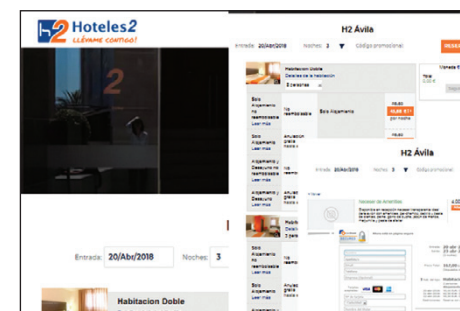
H2 Hoteles2 ¡LLÉVAME CONTIGO!

2

Entrada: 20/Abr/2018 Noches: 3

Habitacion Doble

H2 Ávila

Entrada 20/Abr/2018 Noches 3 Código promocional

Habitación Doble
Detalles de la habitación
2 personas

Solo Alojamiento No reembolsable Leer más
Solo Alojamiento
por noche

Solo Alojamiento Anulación gratis
Leer más

Alojamiento y Desayuno No reembolsable
Leer más

Alojamiento y Desayuno Anulación gratis
Leer más

Solo Alojamiento No reembolsable
Leer más

H2 Ávila

Entrada 20/Abr/2018 Noches 3 Código promocional

Usted ha
Total